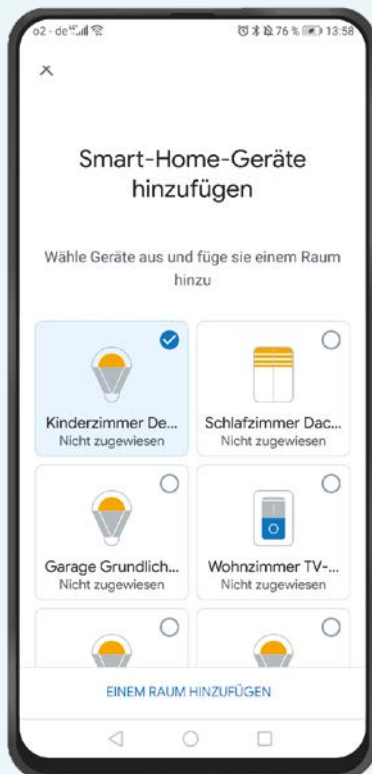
o2 - de 76 % 13:58

×

Smart-Home-Geräte hinzufügen

Wähle Geräte aus und füge sie einem Raum hinzu

Kinderzimmer De...
Nicht zugewiesen

Schlafzimmer Dac...
Nicht zugewiesen

Garage Grundlich...
Nicht zugewiesen

Wohnzimmer TV-...
Nicht zugewiesen

EINEM RAUM HINZUFÜGEN